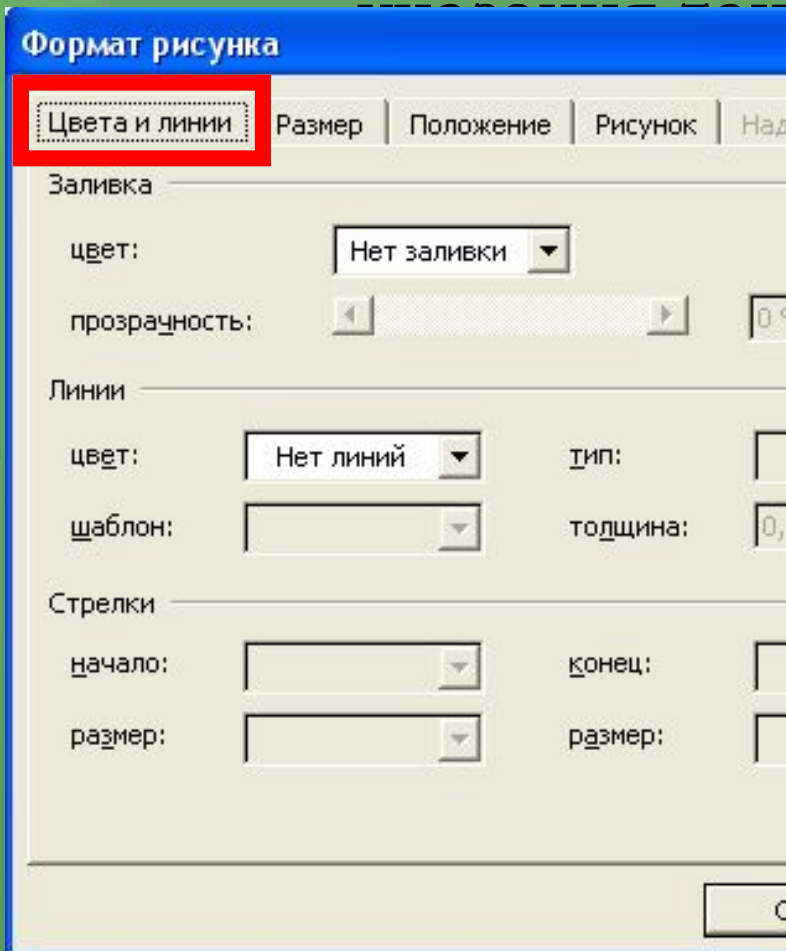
Формат рисунка

Цвета и линии | Размер | Положение | Рисунок | Над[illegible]

Заливка

цвет: Нет заливки

прозрачность: 0 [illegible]

Линии

цвет: Нет линий

тип:

шаблон:

толщина: 0,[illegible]

Стрелки

начало:

конец:

размер:

размер: